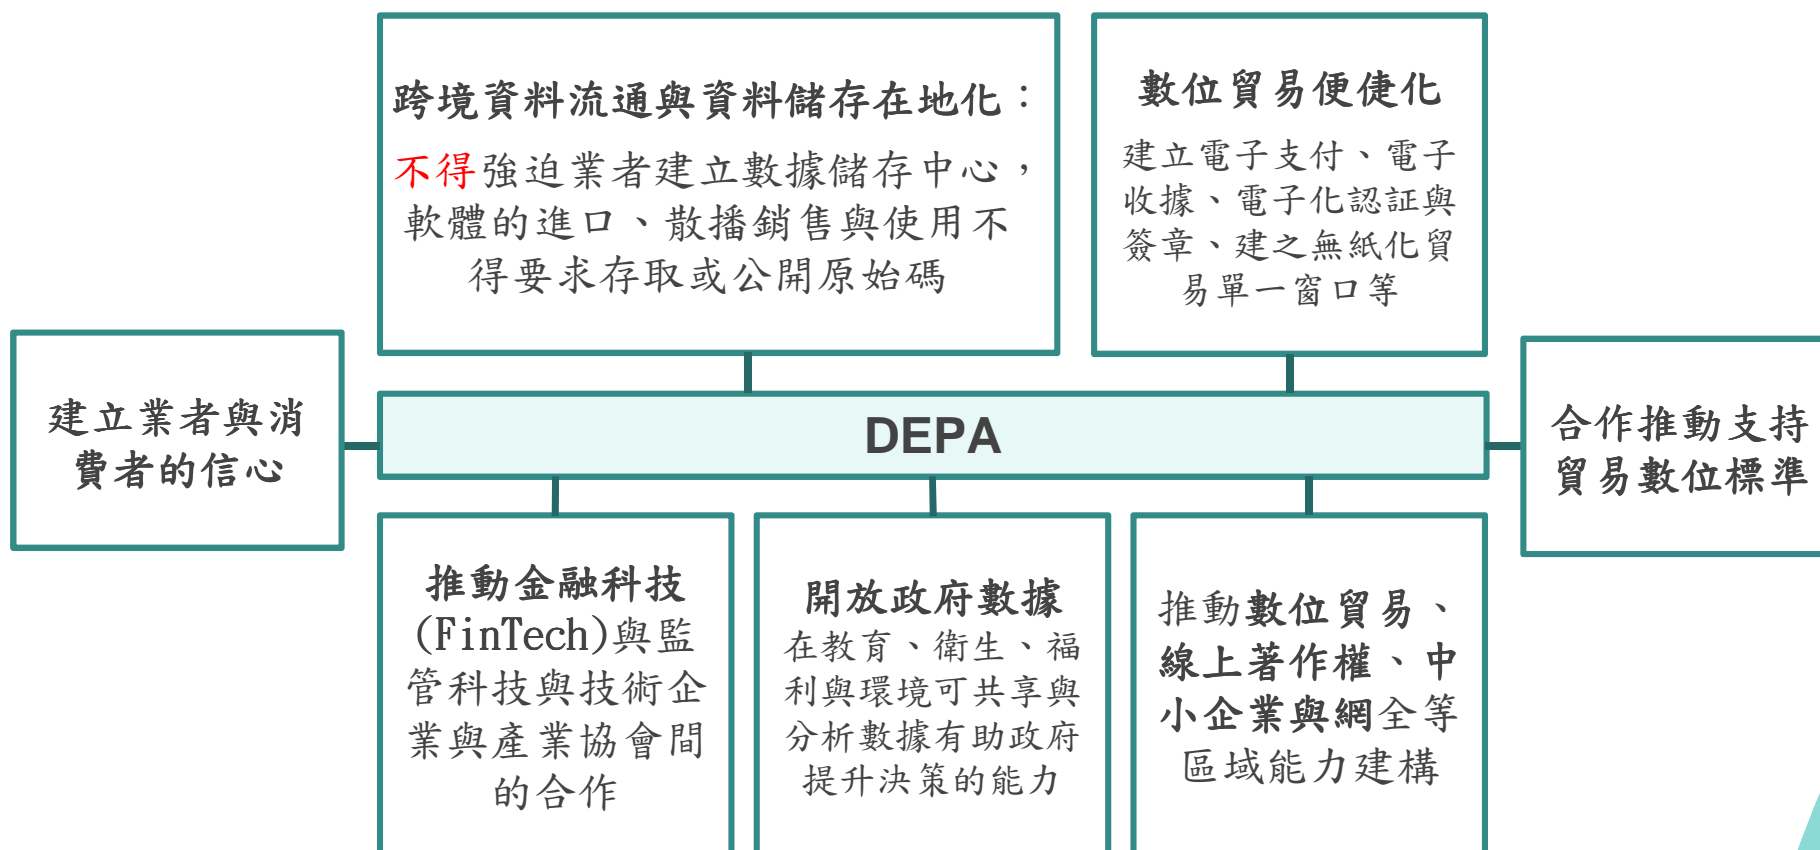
跨境資料流通與資料儲存在地化：
不得強迫業者建立數據儲存中心，軟體的進口、散播銷售與使用不得要求存取或公開原始碼

數位貿易便捷化
建立電子支付、電子收據、電子化認証與簽章、建之無紙化貿易單一窗口等

建立業者與消費者的信心

DEPA

合作推動支持貿易數位標準

推動金融科技(FinTech)與監管科技與技術企業與產業協會間的合作

開放政府數據
在教育、衛生、福利與環境可共享與分析數據有助政府提升決策的能力

推動數位貿易、線上著作權、中小企業與網全等區域能力建構